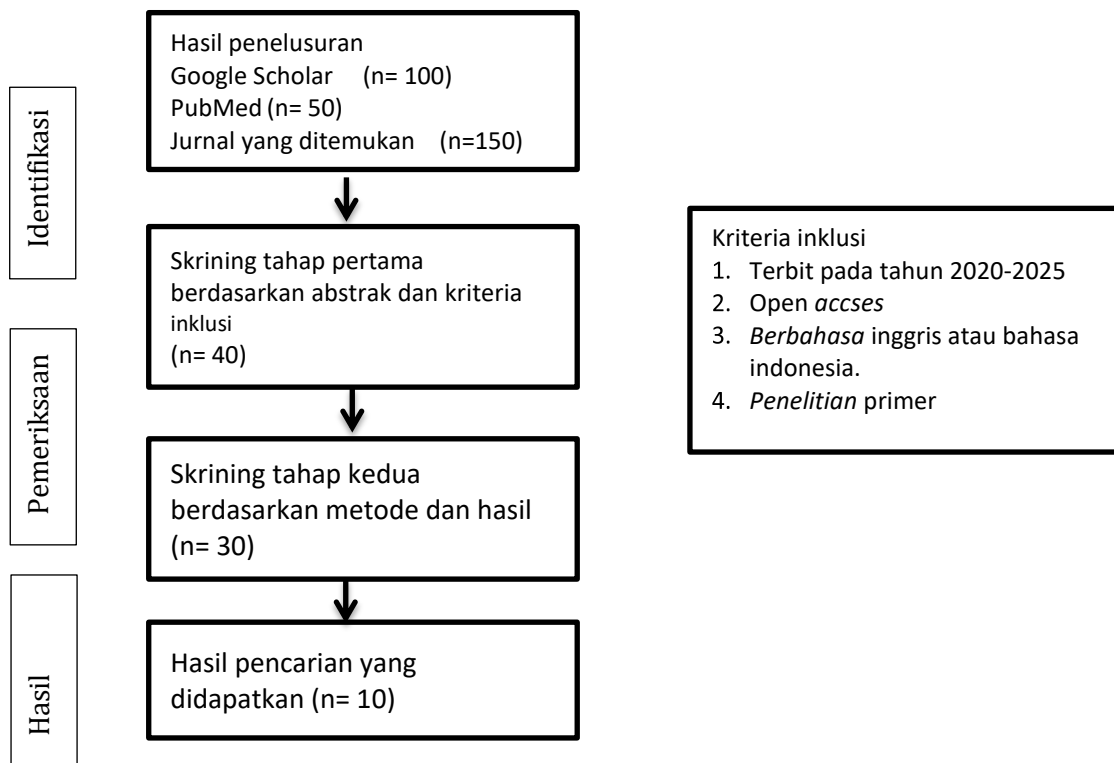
Identifikasi

Hasil penelusuran
Google Scholar (n= 100)
PubMed (n= 50)
Jurnal yang ditemukan (n=150)

Pemeriksaan

Skrining tahap pertama berdasarkan abstrak dan kriteria inklusi
(n= 40)

Skrining tahap kedua berdasarkan metode dan hasil
(n= 30)

Hasil

Hasil pencarian yang didapatkan (n= 10)

Kriteria inklusi
1. Terbit pada tahun 2020-2025
2. Open *accses*
3. *Berbahasa* inggris atau bahasa indonesia.
4. *Penelitian* primer